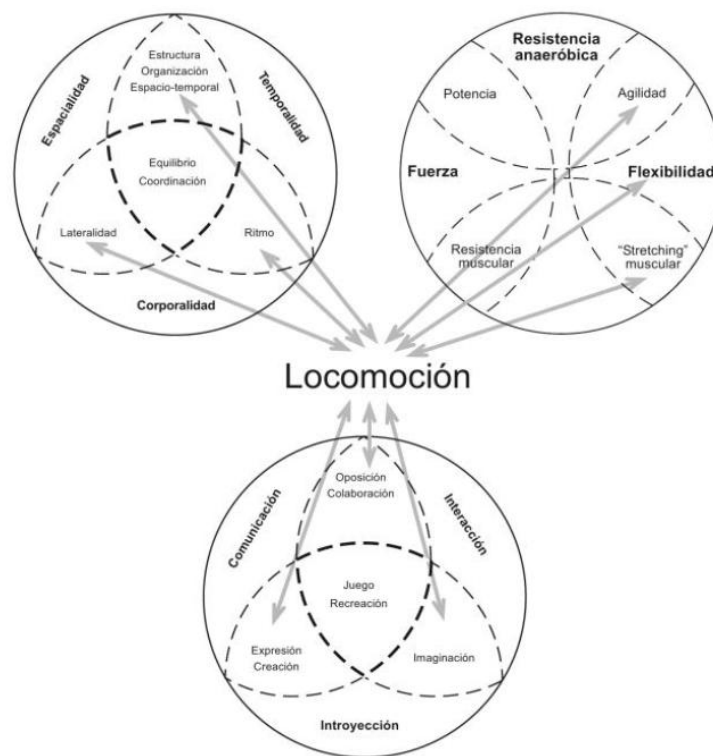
Estructura
Organización
Espacio-temporal

Espacialidad

Temporalidad

Equilibrio
Coordinación

Lateralidad

Ritmo

Corporalidad

Resistencia anaeróbica

Potencia

Agilidad

Fuerza

Flexibilidad

Resistencia muscular

"Stretching" muscular

Locomoción

Oposición
Colaboración

Comunicación

Interacción

Juego
Recreación

Expresión
Creación

Imaginación

Introyección